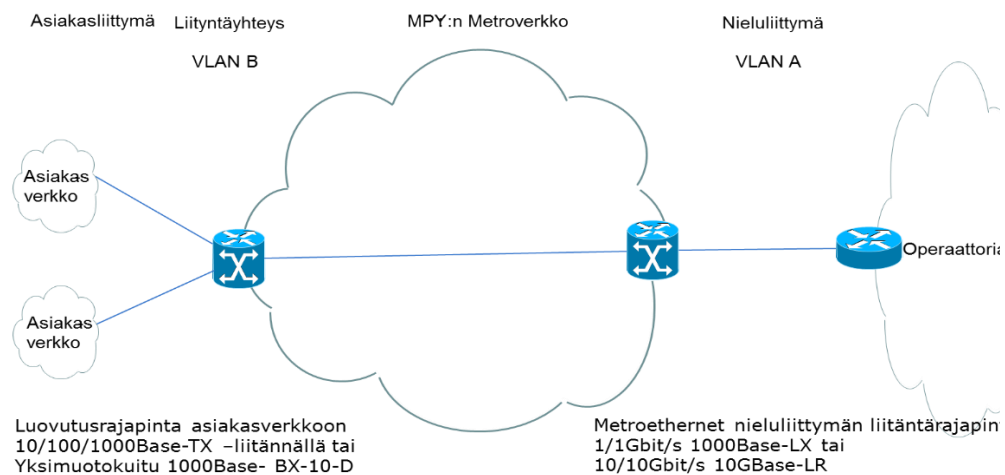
Asiakasliittymä

Liityntäyhteys

VLAN B

MPY:n Metroverkko

Nieluliittymä

VLAN A

Asiakas verkko

Asiakas verkko

Operaattoria

Luovutusrajapinta asiakasverkkoon 10/100/1000Base-TX –liitännällä tai Yksimuotokuitu 1000Base- BX-10-D

Metroethernet nieluliittymän liitäntärajapint 1/1Gbit/s 1000Base-LX tai 10/10Gbit/s 10GBase-LR